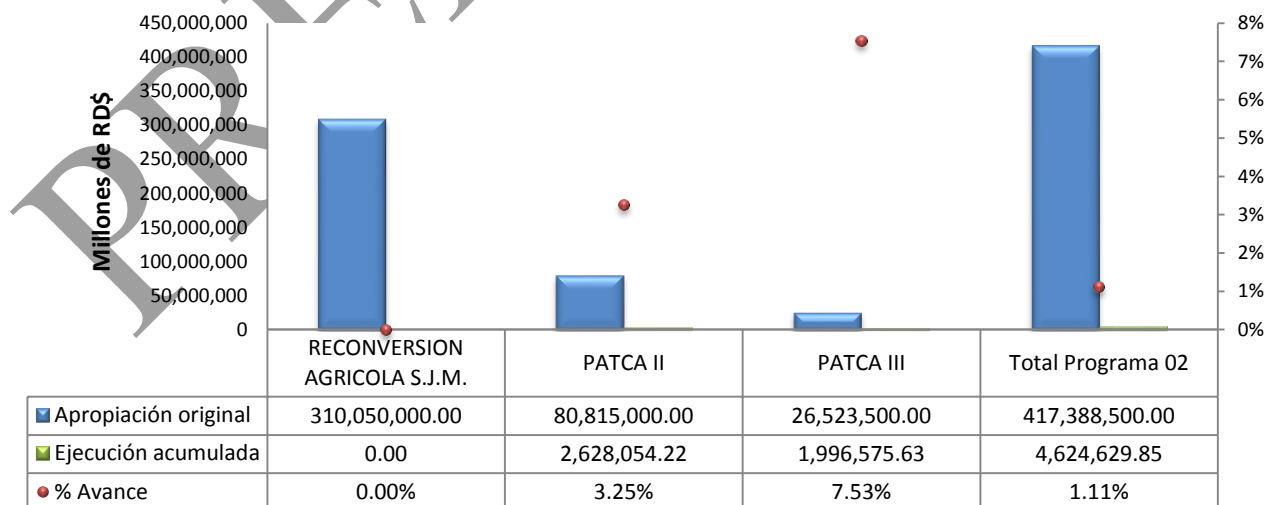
450,000,000
400,000,000
350,000,000
300,000,000
250,000,000
200,000,000
150,000,000
100,000,000
50,000,000
0

Millones de RD$

8%
7%
6%
5%
4%
3%
2%
1%
0%

| | RECONVERSION AGRICOLA S.J.M. | PATCA II | PATCA III | Total Programa 02 |
|---|---|---|---|---|
| Apropiación original | 310,050,000.00 | 80,815,000.00 | 26,523,500.00 | 417,388,500.00 |
| Ejecución acumulada | 0.00 | 2,628,054.22 | 1,996,575.63 | 4,624,629.85 |
| % Avance | 0.00% | 3.25% | 7.53% | 1.11% |